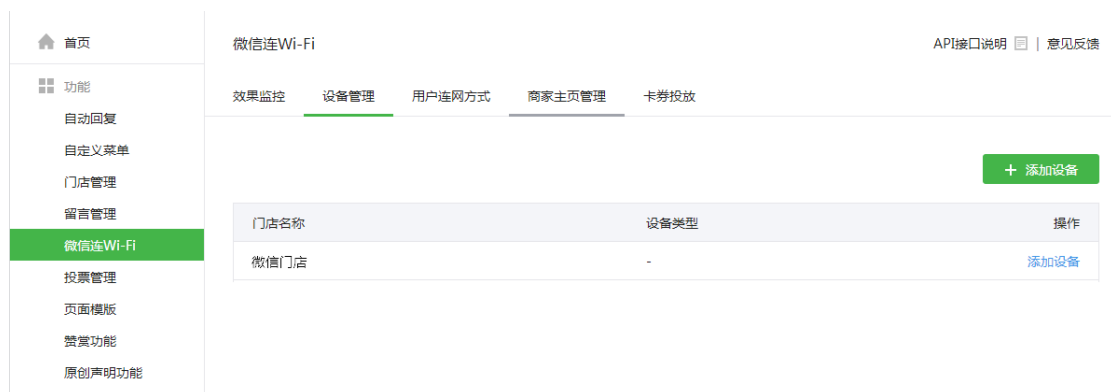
首页

功能

自动回复

自定义菜单

门店管理

留言管理

微信连Wi-Fi

投票管理

页面模版

赞赏功能

原创声明功能

微信连Wi-Fi

API接口说明 | 意见反馈

效果监控 设备管理 用户连网方式 商家主页管理 卡券投放

+ 添加设备

| 门店名称 | 设备类型 | 操作 |
|---|---|---|
| 微信门店 | - | 添加设备 |